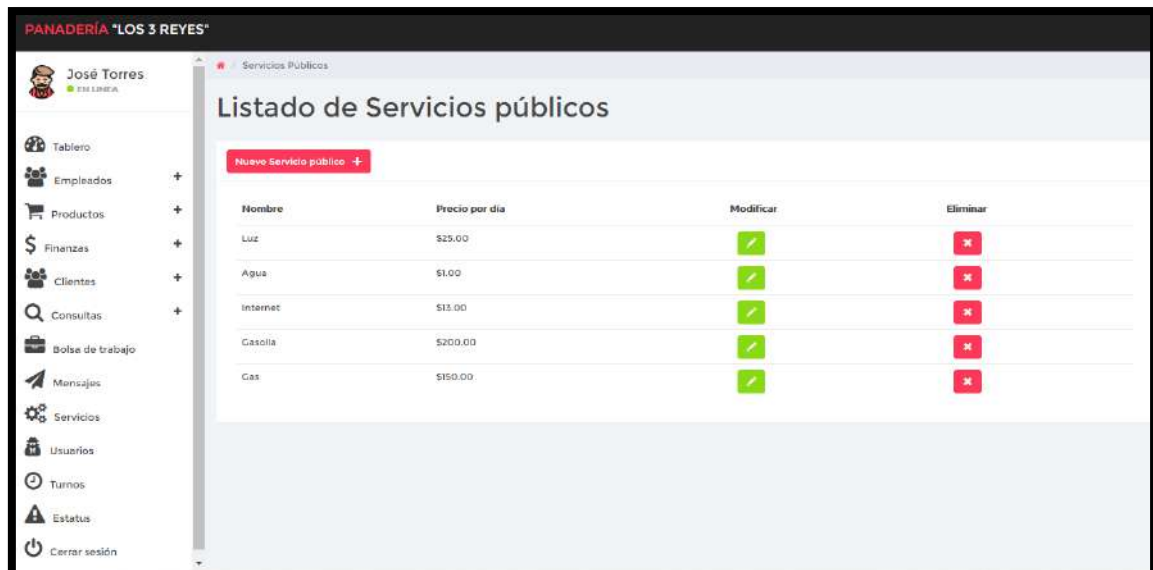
PANADERÍA "LOS 3 REYES"

José Torres
EN LINEA

Tablero
Empleados +
Productos +
Finanzas +
Clientes +
Consultas +
Bolsa de trabajo
Mensajes
Servicios
Usuarios
Turnos
Estatus
Cerrar sesión

/ Servicios Públicos

Listado de Servicios públicos

Nuevo Servicio público +

| Nombre | Precio por dia | Modificar | Eliminar |
|---|---|---|---|
| Luz | \$25.00 | | |
| Agua | \$1.00 | | |
| Internet | \$13.00 | | |
| Gasolla | \$200.00 | | |
| Gas | \$150.00 | | |